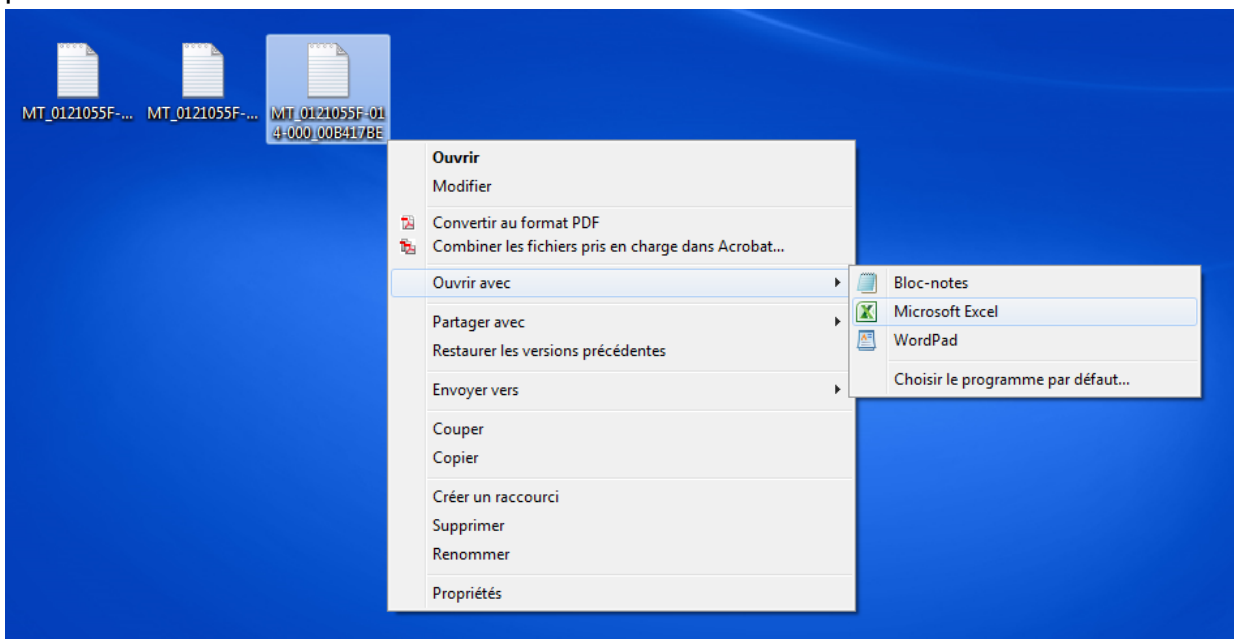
MT_0121055F-...
MT_0121055F-...
MT_0121055F-014-000_00B417BE

Ouvrir
Modifier

Convertir au format PDF
Combiner les fichiers pris en charge dans Acrobat...

Ouvrir avec

Partager avec
Restaurer les versions précédentes

Envoyer vers

Couper
Copier

Créer un raccourci
Supprimer
Renommer

Propriétés

Bloc-notes
Microsoft Excel
WordPad

Choisir le programme par défaut...